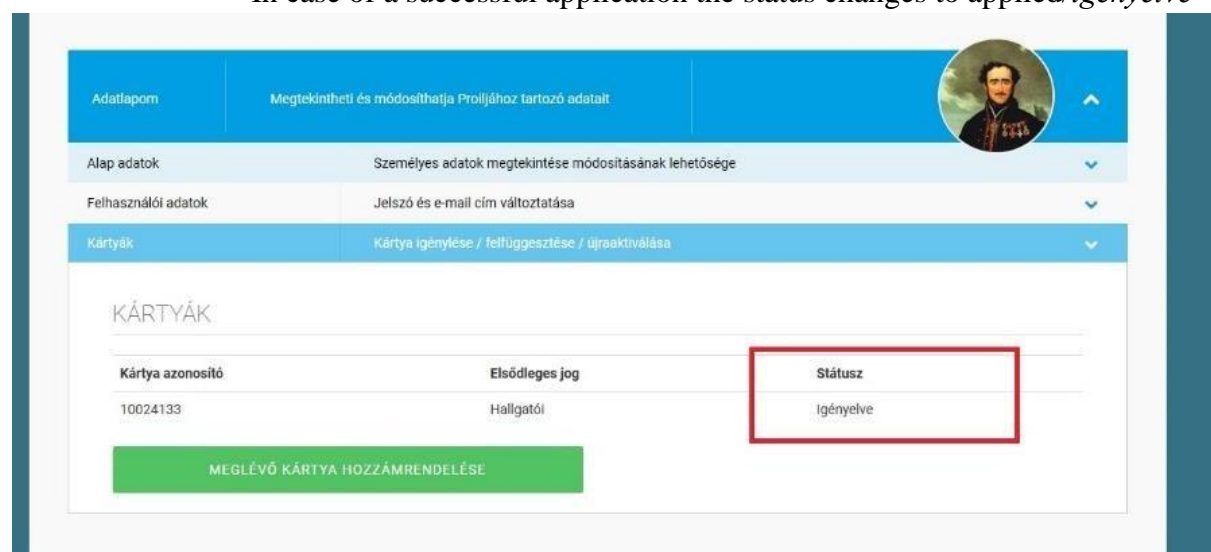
In case of a successful application the status changes to applied/*Igényelve*

Adatlapom | Megtekintheti és módosíthatja Proiljához tartozó adatait

Alap adatok | Személyes adatok megtekintése módosításának lehetősége

Felhasználói adatok | Jelszó és e-mail cím változtatása

Kártyák | Kártya igénylése / felfüggesztése / újraaktiválása

KÁRTYÁK

| Kártya azonosító | Elsődleges jog | Státusz |
|---|---|---|
| 10024133 | Hallgatói | Igényelve |

MEGLÉVŐ KÁRTYA HOZZÁMRENDELÉSE